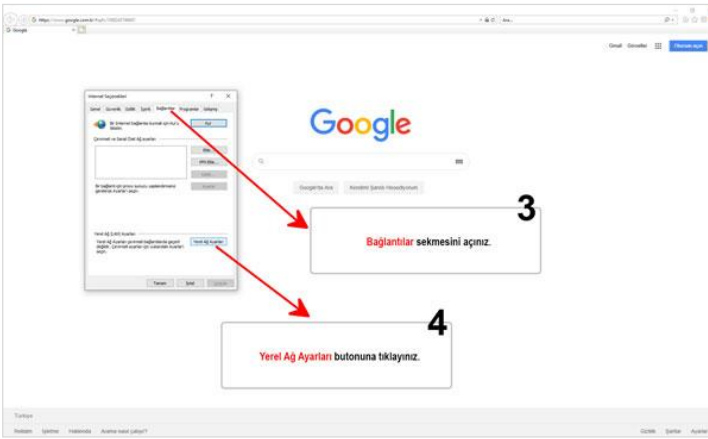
https://www.google.com.tr/?gfe_rd=cr&ei=

Ara...

Google

Gmail Görseller Oturum açın

İnternet Seçenekleri ? X

Genel Güvenlik Gizlilik İçerik Bağlantılar Programlar Gelişmiş

Bir İnternet bağlantısı kurmak için Kur'u tıklatın.

Kur

Çevirmeli ve Sanal Özel Ağ ayarları

Ekle...

VPN ekle...

Kaldır...

Bir bağlantı için proxy sunucu yapılandırmanız gerekirse Ayarlar'ı seçin.

Ayarlar

Yerel Ağ (LAN) Ayarları

Yerel Ağ Ayarları çevirmeli bağlantılarda geçerli değildir. Çevirmeli ayarlar için yukarıdaki Ayarlar'ı seçin.

Yerel Ağ Ayarları

Tamam İptal Uygula

Google

Google'da Ara Kendimi Şanslı Hissediyorum

3

Bağlantılar sekmesini açınız.

4

Yerel Ağ Ayarları butonuna tıklayınız.

Türkiye

Reklam İşletme Hakkında Arama nasıl çalışır?

Gizlilik Şartlar Ayarlar